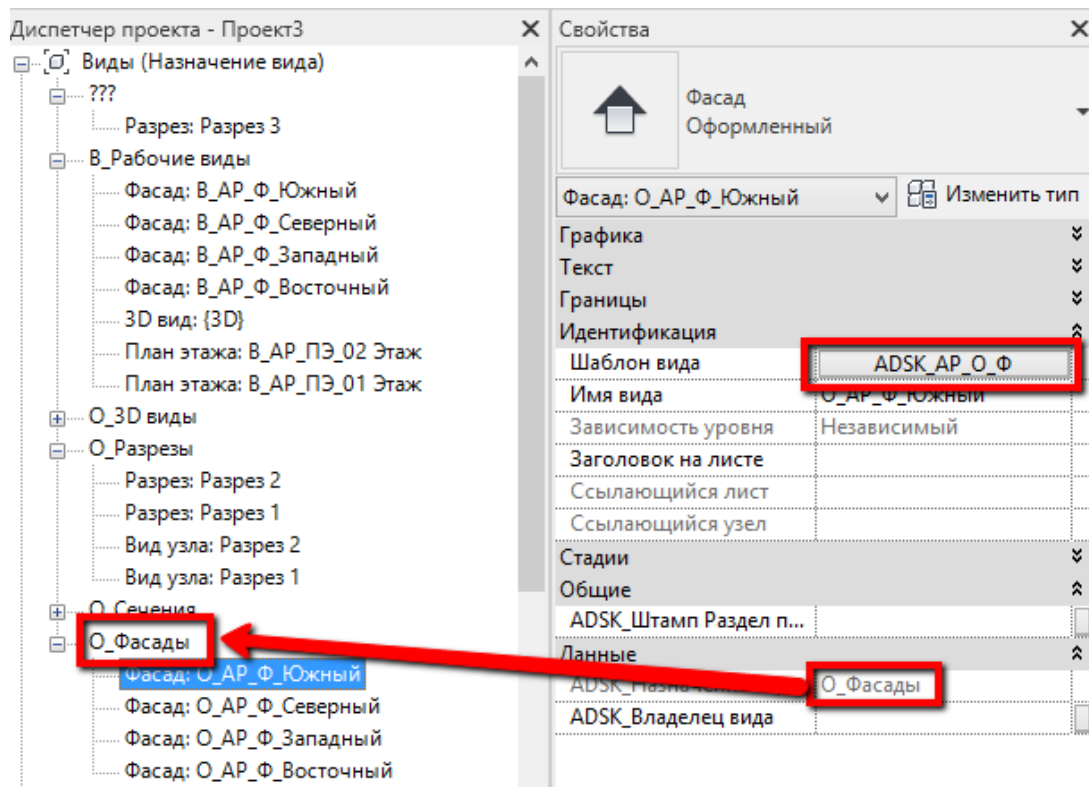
Диспетчер проекта - Проект3
Виды (Назначение вида)
???
Разрез: Разрез 3
В_Рабочие виды
Фасад: В_АР_Ф_Южный
Фасад: В_АР_Ф_Северный
Фасад: В_АР_Ф_Западный
Фасад: В_АР_Ф_Восточный
3D вид: {3D}
План этажа: В_АР_ПЭ_02 Этаж
План этажа: В_АР_ПЭ_01 Этаж
О_3D виды
О_Разрезы
Разрез: Разрез 2
Разрез: Разрез 1
Вид узла: Разрез 2
Вид узла: Разрез 1
О_Сечения
О_Фасады
Фасад: О_АР_Ф_Южный
Фасад: О_АР_Ф_Северный
Фасад: О_АР_Ф_Западный
Фасад: О_АР_Ф_Восточный

Свойства
Фасад
Оформленный
Фасад: О_АР_Ф_Южный
Изменить тип

| | |
|---|---|
| Графика | |
| Текст | |
| Границы | |
| Идентификация | |
| Шаблон вида | ADSK_АР_О_Ф |
| Имя вида | О_АР_Ф_Южный |
| Зависимость уровня | Независимый |
| Заголовок на листе | |
| Ссылающийся лист | |
| Ссылающийся узел | |
| Стадии | |
| Общие | |
| ADSK_Штамп Раздел п... | |
| Данные | |
| ADSK_Назначени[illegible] | О_Фасады |
| ADSK_Владелец вида | |